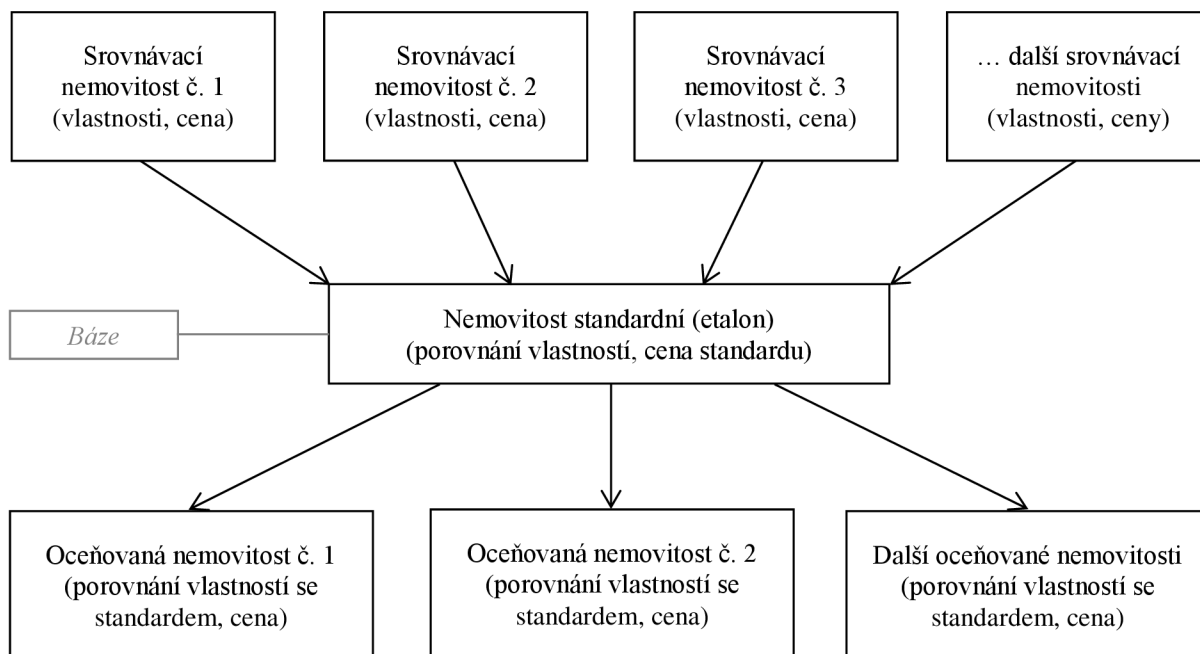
Srovnávací nemovitost č. 1 (vlastnosti, cena)

Srovnávací nemovitost č. 2 (vlastnosti, cena)

Srovnávací nemovitost č. 3 (vlastnosti, cena)

… další srovnávací nemovitosti (vlastnosti, ceny)

Báze

Nemovitost standardní (etalon) (porovnání vlastností, cena standardu)

Oceňovaná nemovitost č. 1 (porovnání vlastností se standardem, cena)

Oceňovaná nemovitost č. 2 (porovnání vlastností se standardem, cena)

Další oceňované nemovitosti (porovnání vlastností se standardem, cena)